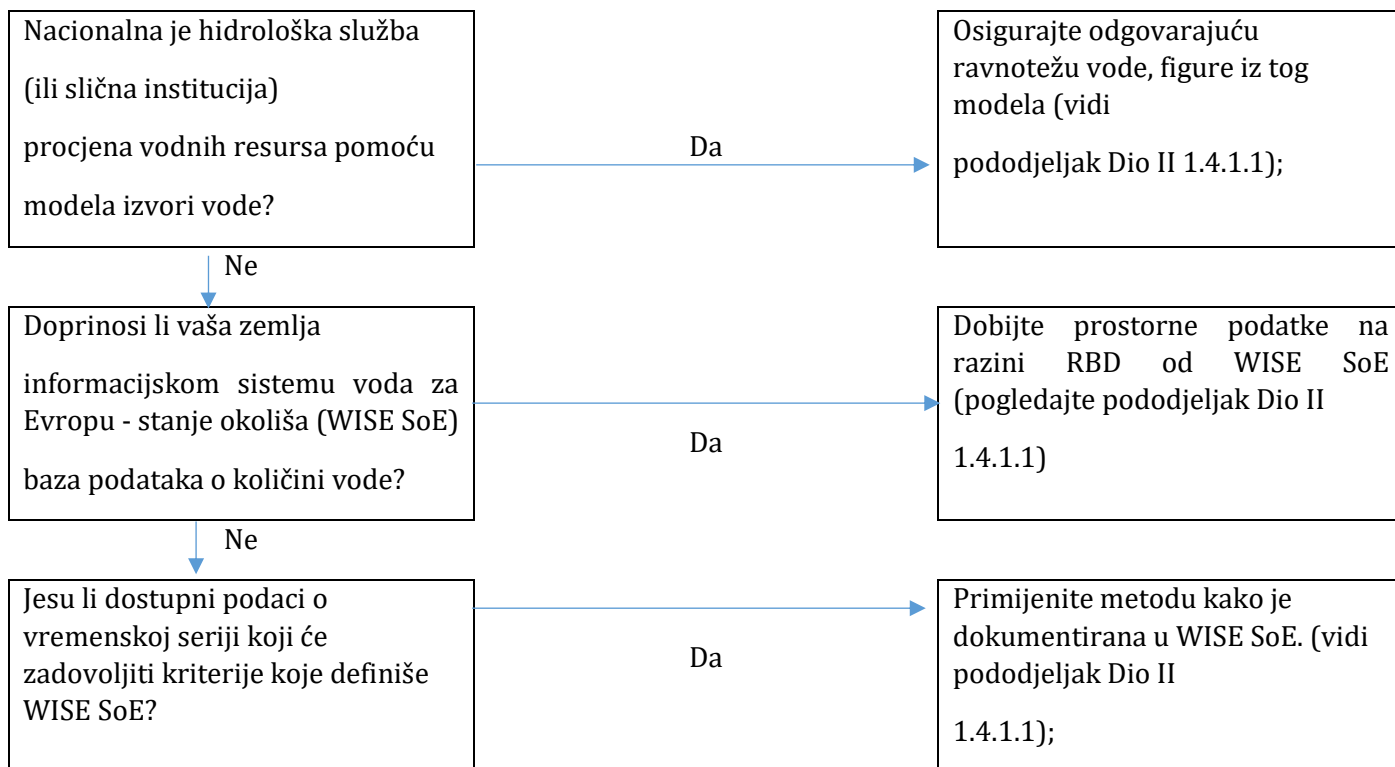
Nacionalna je hidrološka služba

(ili slična institucija)

procjena vodnih resursa pomoću

modela izvori vode?

Da

Osigurajte odgovarajuću ravnotežu vode, figure iz tog modela (vidi

pododjeljak Dio II 1.4.1.1);

Ne

Doprinosi li vaša zemlja

informacijskom sistemu voda za Evropu - stanje okoliša (WISE SoE)

baza podataka o količini vode?

Da

Dobijte prostorne podatke na razini RBD od WISE SoE (pogledajte pododjeljak Dio II

1.4.1.1)

Ne

Jesu li dostupni podaci o vremenskoj seriji koji će zadovoljiti kriterije koje definiše WISE SoE?

Da

Primijenite metodu kako je dokumentirana u WISE SoE. (vidi pododjeljak Dio II

1.4.1.1);